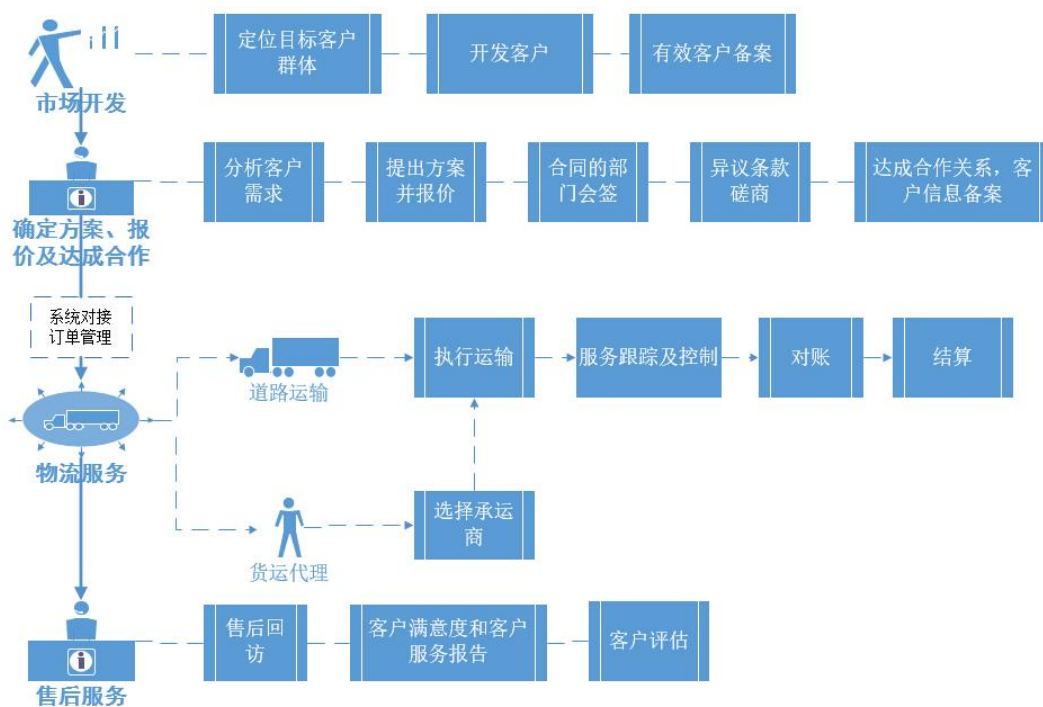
市场开发

定位目标客户群体

开发客户

有效客户备案

确定方案、报价及达成合作

分析客户需求

提出方案并报价

合同的部门会签

异议条款磋商

达成合作关系，客户信息备案

系统对接订单管理

物流服务

道路运输

执行运输

服务跟踪及控制

对账

结算

货运代理

选择承运商

售后服务

售后回访

客户满意度和客户服务报告

客户评估